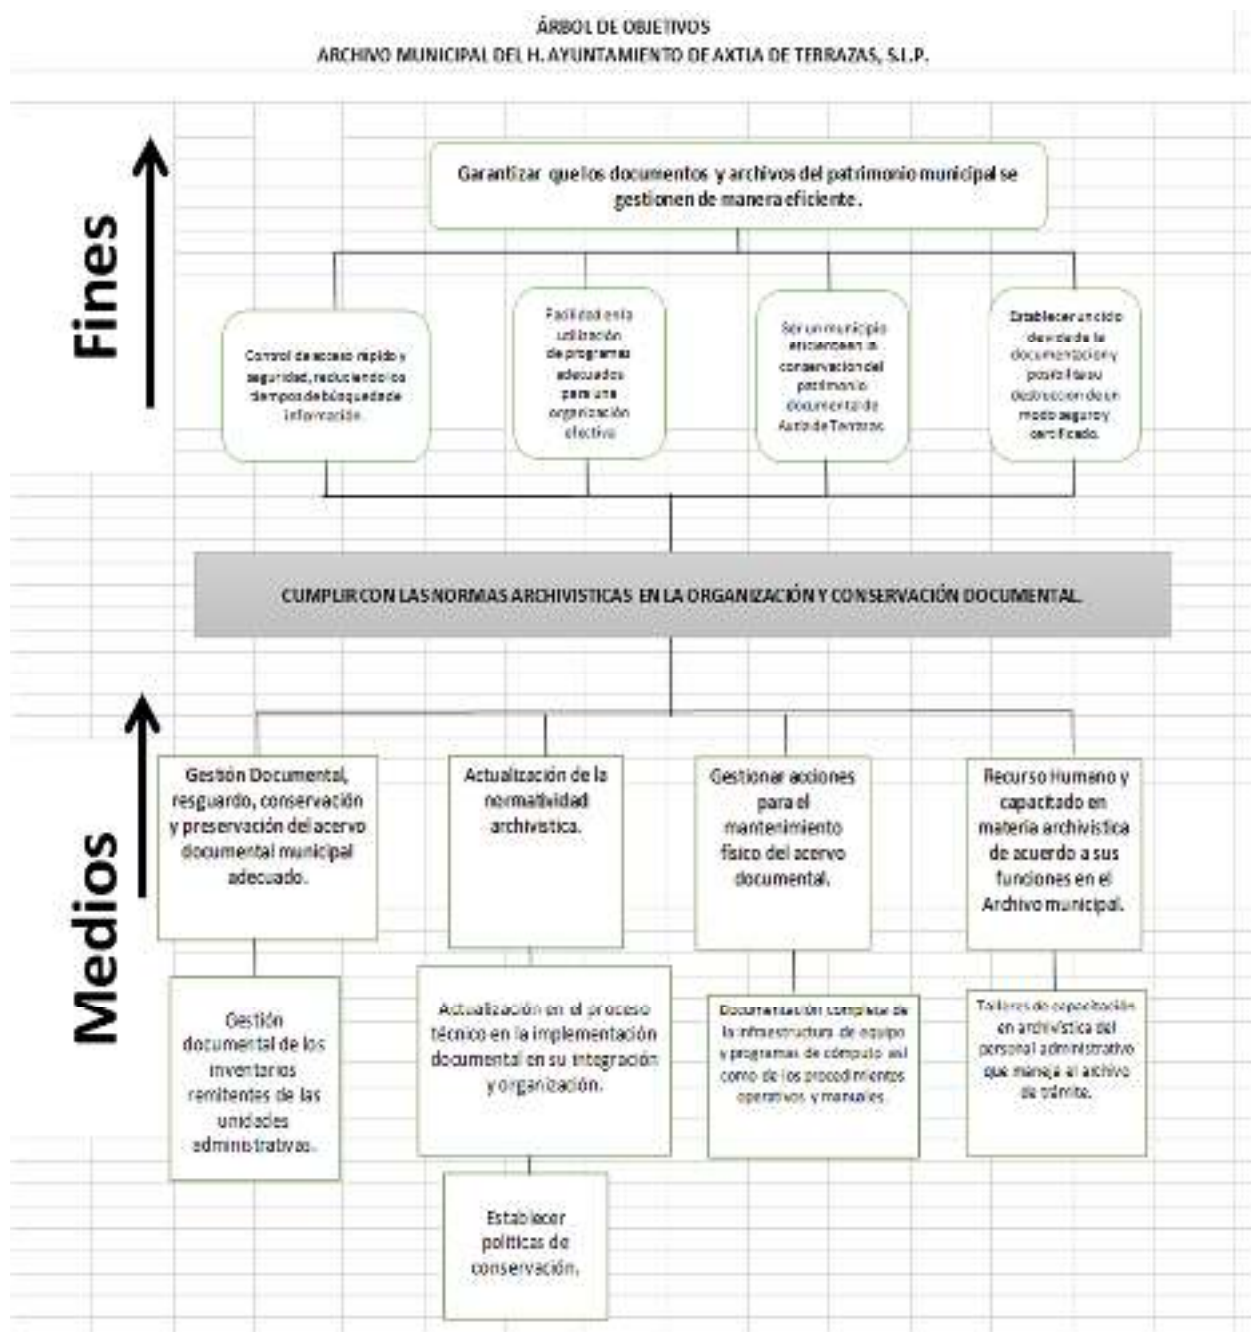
ÁRBOL DE OBJETIVOS
ARCHIVO MUNICIPAL DEL H. AYUNTAMIENTO DE AXTLA DE TERRAZAS, S.L.P.

Fines

Garantizar que los documentos y archivos del patrimonio municipal se gestionen de manera eficiente.

Control de acceso rápido y seguridad, reduciendo los tiempos de búsqueda de información.

Facilidad en la utilización de programas adecuados para una organización efectiva

Ser un municipio eficiente en la conservación del patrimonio documental de Axtla de Terrazas.

Establecer un ciclo de vida de la documentación y posibilitar su destrucción de un modo seguro y certificado.

CUMPLIR CON LAS NORMAS ARCHIVISTICAS EN LA ORGANIZACIÓN Y CONSERVACIÓN DOCUMENTAL.

Medios

Gestión Documental, resguardo, conservación y preservación del acervo documental municipal adecuado.

Actualización de la normatividad archivística.

Gestionar acciones para el mantenimiento físico del acervo documental.

Recurso Humano y capacitado en materia archivística de acuerdo a sus funciones en el Archivo municipal.

Gestión documental de los inventarios remitentes de las unidades administrativas.

Actualización en el proceso técnico en la implementación documental en su integración y organización.

Documentación completa de la infraestructura de equipo y programas de cómputo así como de los procedimientos operativos y manuales.

Talleres de capacitación en archivística del personal administrativo que maneja el archivo de trámite.

Establecer políticas de conservación.